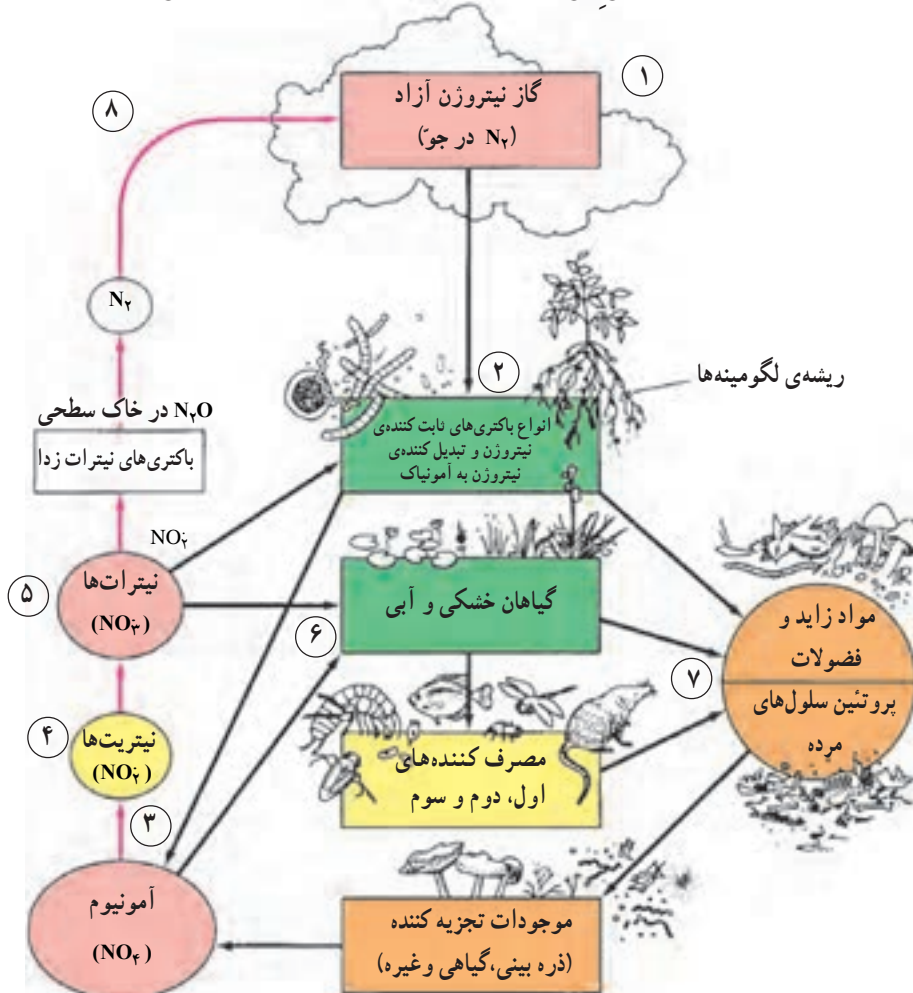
۱
گاز نیتروژن آزاد
($N_۲$ در جوّ)

۸

$N_۲$

۲
ریشه‌ی لگومینه‌ها

$N_۲O$ در خاک سطحی
باکتری‌های نیترات زدا

انواع باکتری‌های ثابت کننده‌ی نیتروژن و تبدیل کننده‌ی نیتروژن به آمونیاک

$NO_۲$

۵
نیترات‌ها
($NO_۳$)

گیاهان خشکی و آبی

۶

مواد زاید و فضولات
پروتئین سلول‌های مرده

۷

۴
نیتریت‌ها
($NO_۲$)

مصرف کننده‌های اول، دوم و سوم

۳

آمونیوم
($NO_۴$)

موجودات تجزیه کننده
(ذره بینی،گیاهی وغیره)